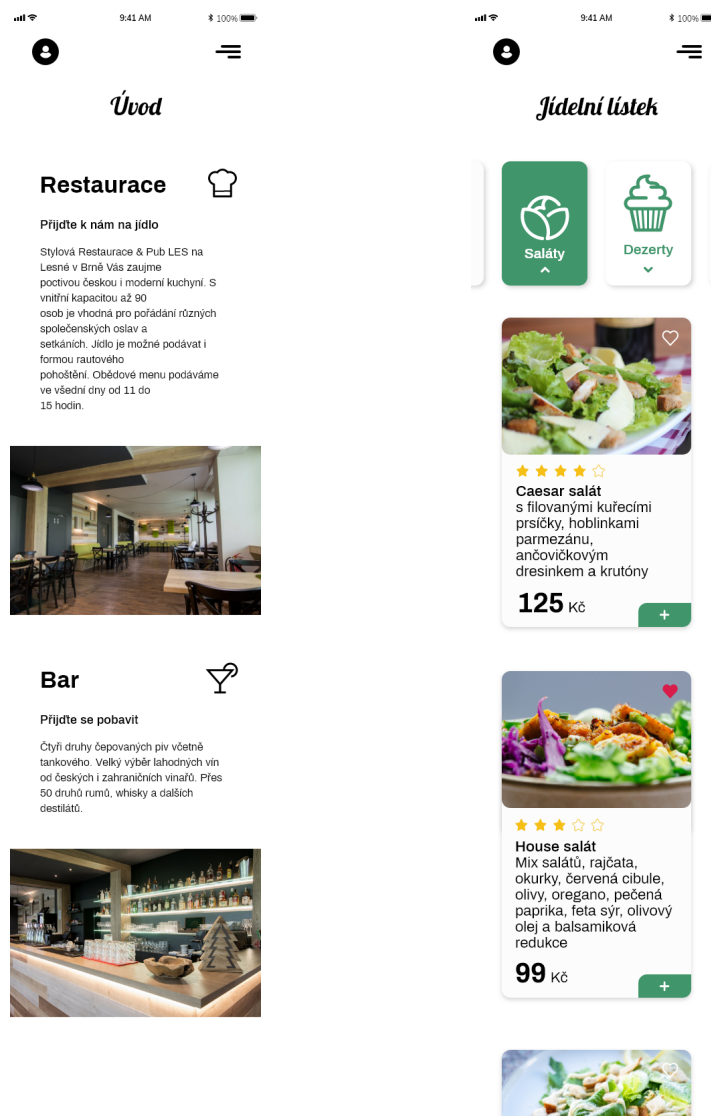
9:41 AM
100%

Úvod

Restaurace

Přijďte k nám na jídlo

Stylová Restaurace & Pub LES na Lesné v Brně Vás zaujme poctivou českou i moderní kuchyní. S vnitřní kapacitou až 90 osob je vhodná pro pořádání různých společenských oslav a setkáních. Jídlo je možné podávat i formou rautového pohoštění. Obědové menu podáváme ve všední dny od 11 do 15 hodin.

Bar

Přijďte se pobavit

Čtyři druhy čepovaných piv včetně tankového. Velký výběr lahodných vín od českých i zahraničních vinařů. Přes 50 druhů rumů, whisky a dalších destilátů.

9:41 AM
100%

Jídelní lístek

Saláty

Dezerty

Caesar salát
s filovanými kuřecími prsíčky, hoblinkami parmezánu, ančovičkovým dresinkem a krutóny
125 Kč
+

House salát
Mix salátů, rajčata, okurky, červená cibule, olivy, oregano, pečená paprika, feta sýr, olivový olej a balsamiková redukce
99 Kč
+